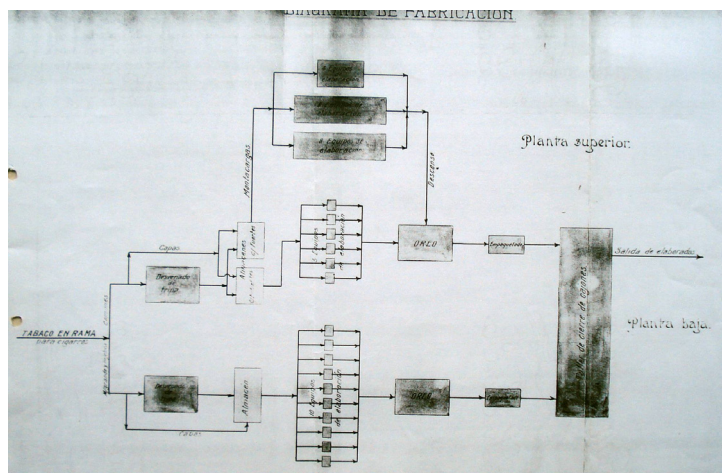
DIAGRAMA DE FABRICACION

Planta superior

Planta baja

TABACO EN RAMA
para cigarros

Capas

Despalillado en frio

Montacargas

Almacenes

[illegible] equipos de elaboración

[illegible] equipos de elaboración

Descarga

ORCO

Empaquetado

Salida de elaborados

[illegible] de cierre de cajas

Almacén

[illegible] equipos de elaboración

ORCO

Tripas